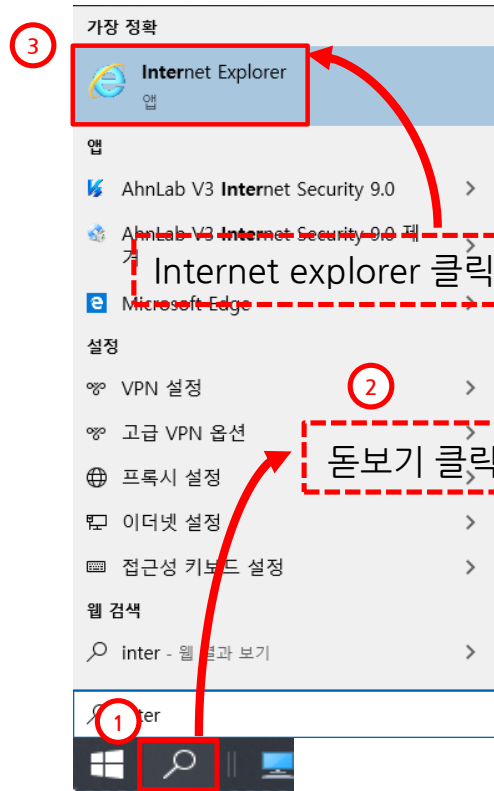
3

가장 정확

Internet Explorer
앱

앱

AhnLab V3 Internet Security 9.0 >

AhnLab V3 Internet Security 9.0 제거 >

Internet explorer 클릭

Microsoft Edge

설정

VPN 설정 >

2

고급 VPN 옵션 >

돋보기 클릭

프록시 설정 >

이더넷 설정 >

접근성 키보드 설정 >

웹 검색

inter - 웹 결과 보기 >

1

inter